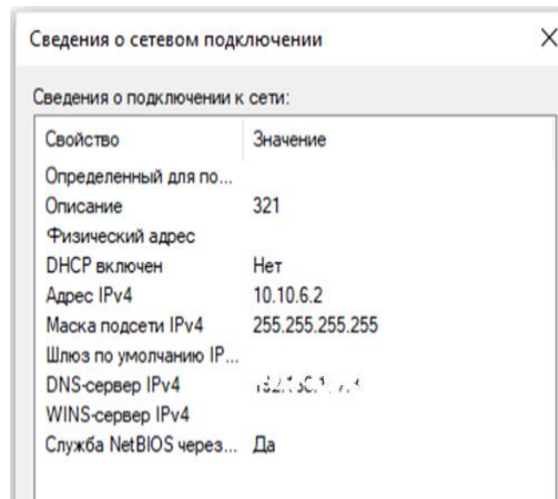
Сведения о сетевом подключении

X

Сведения о подключении к сети:

| Свойство | Значение |
|---|---|
| Определенный для по... | |
| Описание | 321 |
| Физический адрес | |
| DHCP включен | Нет |
| Адрес IPv4 | 10.10.6.2 |
| Маска подсети IPv4 | 255.255.255.255 |
| Шлюз по умолчанию IP... | |
| DNS-сервер IPv4 | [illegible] |
| WINS-сервер IPv4 | |
| Служба NetBIOS через... | Да |